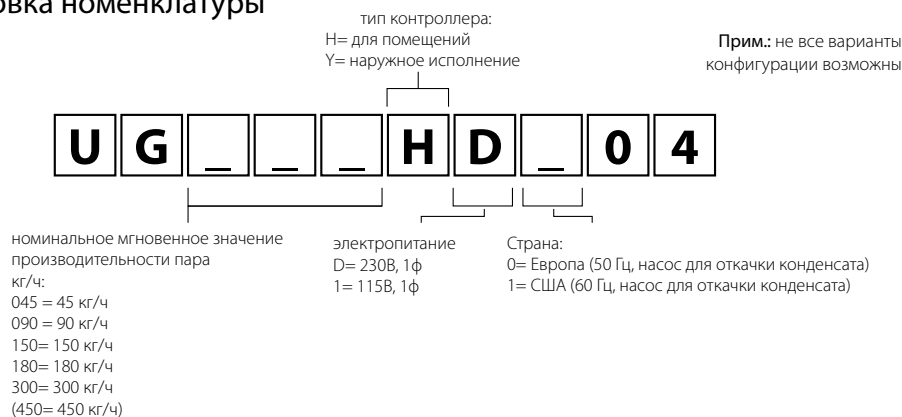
овка номенклатуры

тип контроллера:
H= для помещений
Y= наружное исполнение

Прим.: не все варианты конфигурации возможны

U G _ _ _ H D _ 0 4

номинальное мгновенное значение производительности пара кг/ч:
045 = 45 кг/ч
090 = 90 кг/ч
150= 150 кг/ч
180= 180 кг/ч
300= 300 кг/ч
(450= 450 кг/ч)

электропитание
D= 230В, 1ф
1= 115В, 1ф

Страна:
0= Европа (50 Гц, насос для откачки конденсата)
1= США (60 Гц, насос для откачки конденсата)